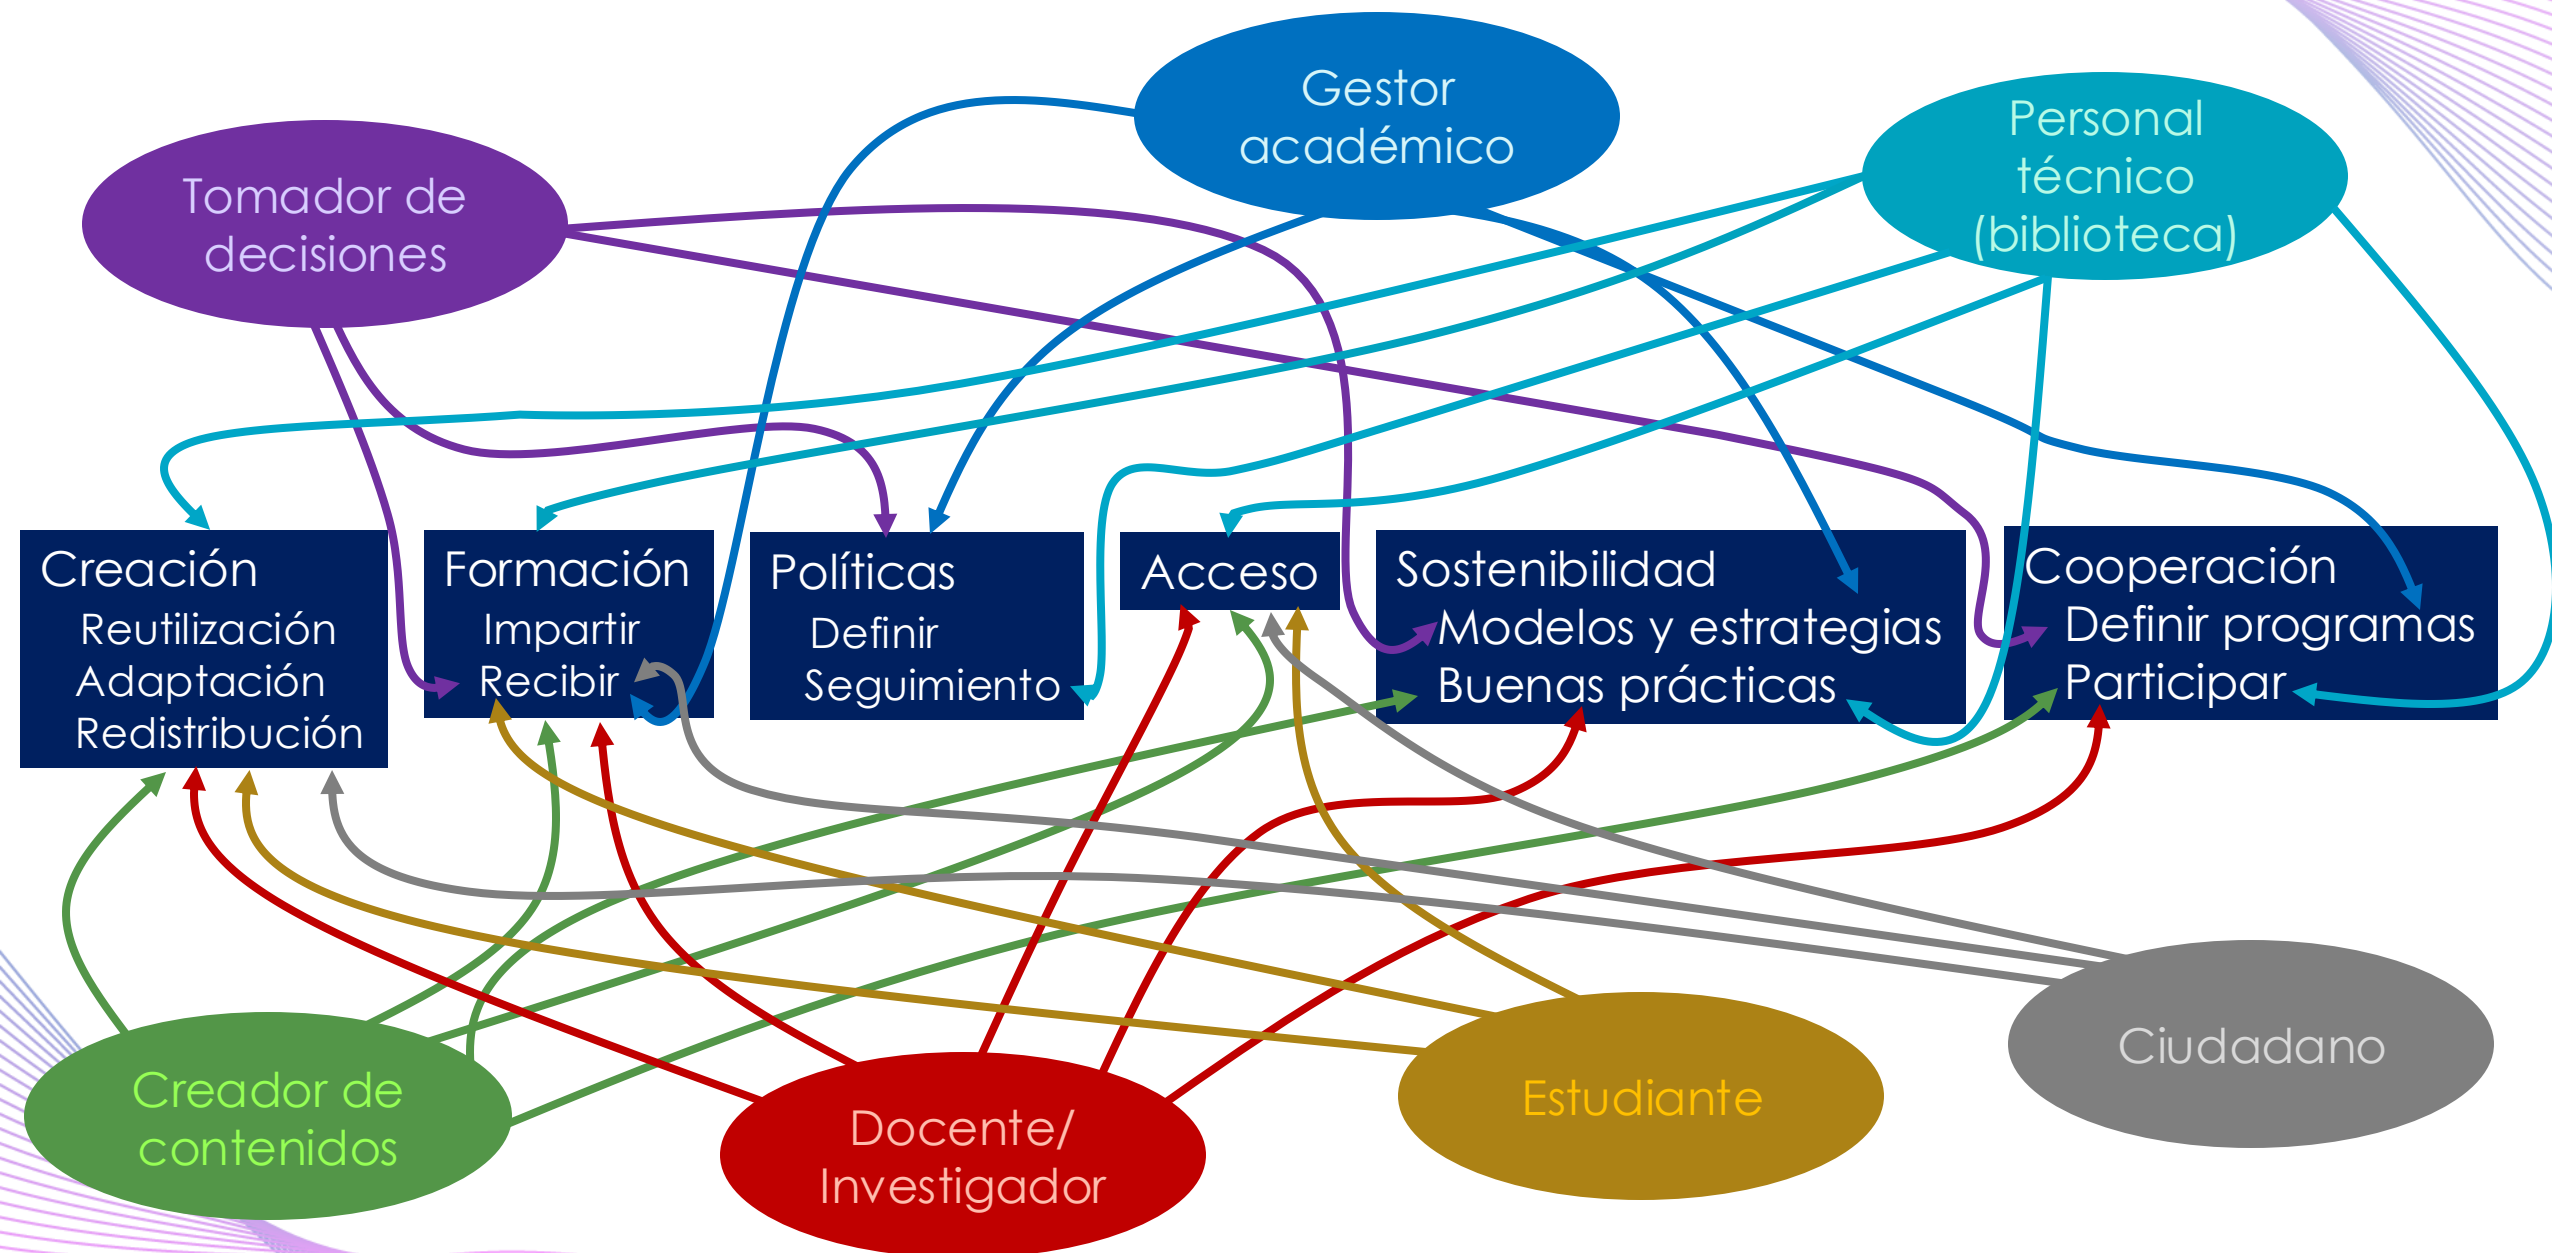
Gestor académico

Personal técnico (biblioteca)

Tomador de decisiones

Creación
Reutilización
Adaptación
Redistribución

Formación
Impartir
Recibir

Políticas
Definir
Seguimiento

Acceso

Sostenibilidad
Modelos y estrategias
Buenas prácticas

Cooperación
Definir programas
Participar

Creador de contenidos

Docente/ Investigador

Estudiante

Ciudadano